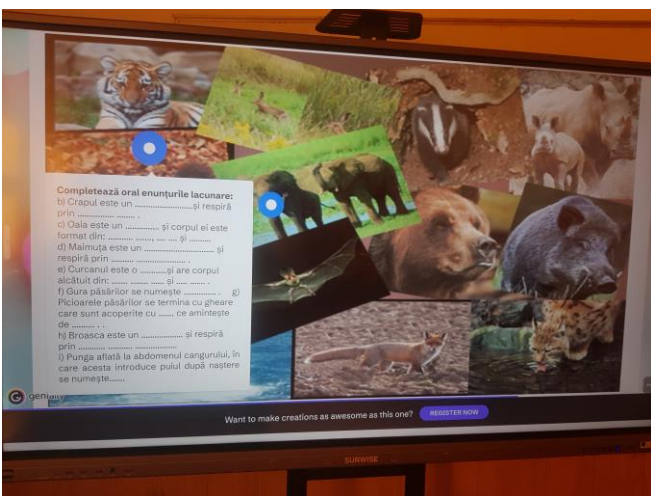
Completează oral enunțurile lacunare:
b) Crapul este un ..........................și respiră prin .................. ........ .
c) Oaia este un ............... și corpul ei este format din: .......... ........ ..... .... și ..............
d) Maimuța este un ................................ și respiră prin .......... ......................... .
e) Curcanul este o ...........și are corpul alcătuit din: ........ ........ ...... și ..... ...... .
f) Gura păsărilor se numește ............... . g) Picioarele păsărilor se termina cu gheare care sunt acoperite cu ....... ce amintește de ......... . .
h) Broasca este un ................. și respiră prin ........... ......... ................
i) Punga aflată la abdomenul cangurului, în care acesta introduce puiul după naștere se numește......

genially

Want to make creations as awesome as this one? REGISTER NOW

SUNWISE